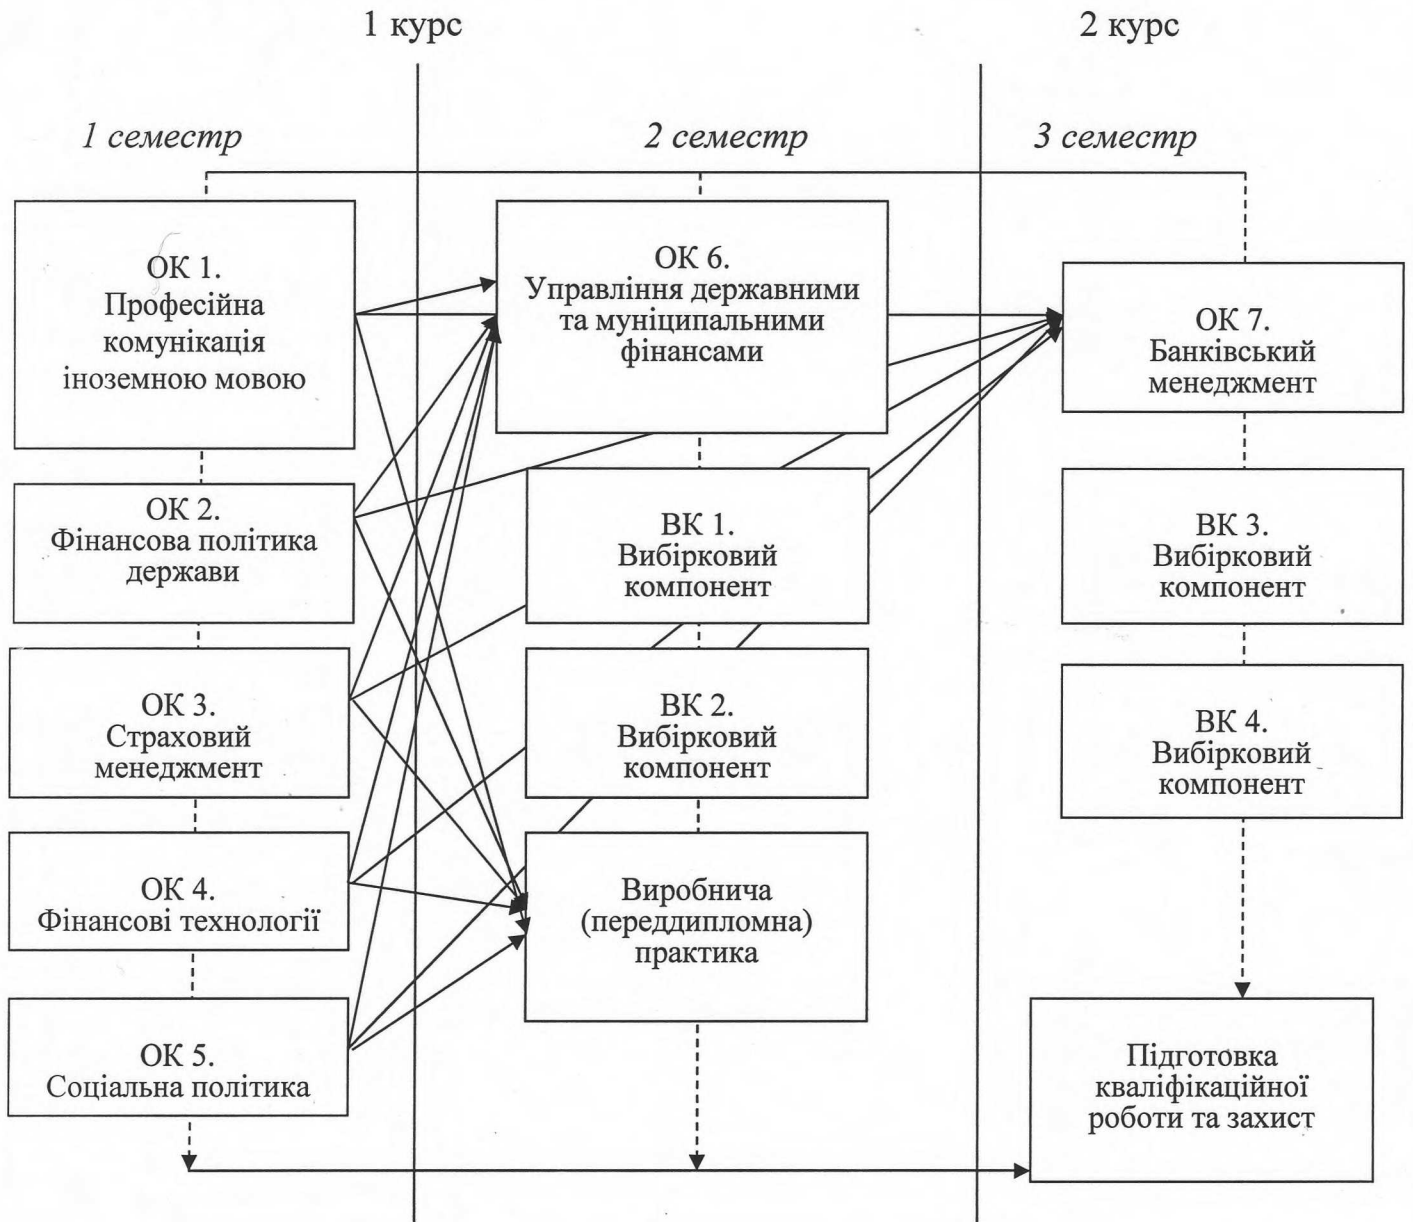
1 курс

2 курс

1 семестр

2 семестр

3 семестр

ОК 1.
Професійна комунікація іноземною мовою

ОК 2.
Фінансова політика держави

ОК 3.
Страховий менеджмент

ОК 4.
Фінансові технології

ОК 5.
Соціальна політика

ОК 6.
Управління державними та муніципальними фінансами

ВК 1.
Вибірковий компонент

ВК 2.
Вибірковий компонент

Виробнича (переддипломна) практика

ОК 7.
Банківський менеджмент

ВК 3.
Вибірковий компонент

ВК 4.
Вибірковий компонент

Підготовка кваліфікаційної роботи та захист